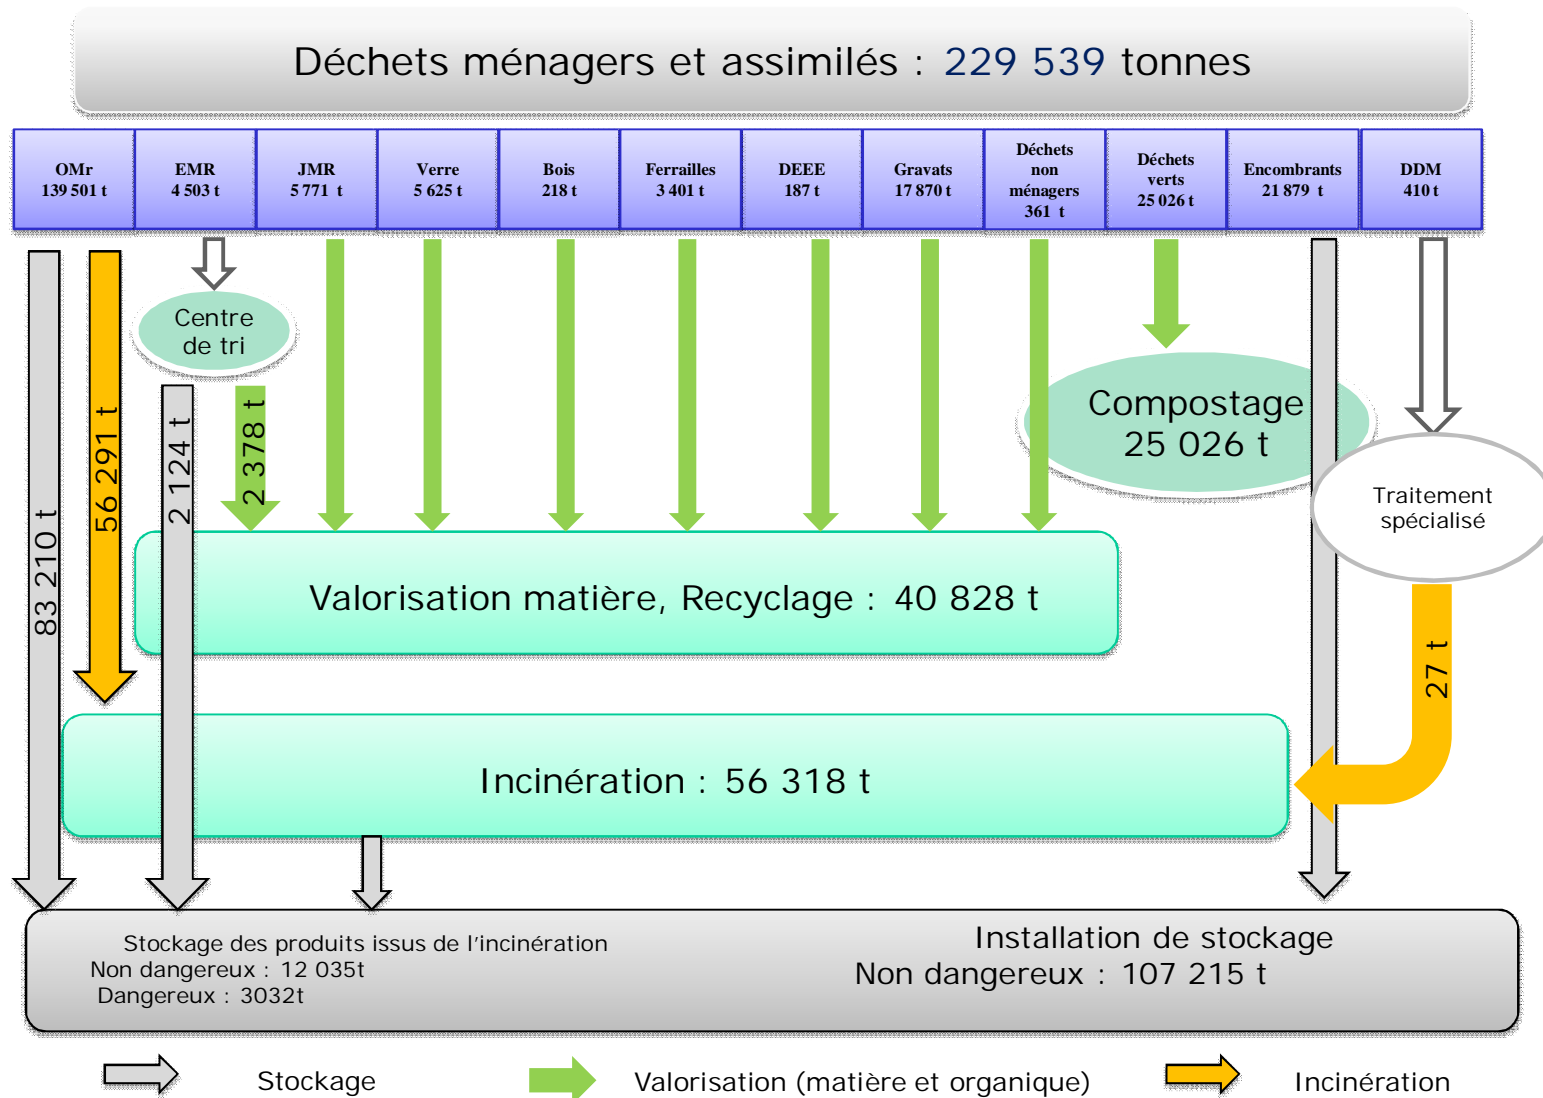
Déchets ménagers et assimilés : 229 539 tonnes

| OMr 139 501 t | EMR 4 503 t | JMR 5 771 t | Verre 5 625 t | Bois 218 t | Ferrailles 3 401 t | DEEE 187 t | Gravats 17 870 t | Déchets non ménagers 361 t | Déchets verts 25 026 t | Encombrants 21 879 t | DDM 410 t |
|---|---|---|---|---|---|---|---|---|---|---|---|

Centre de tri

83 210 t

56 291 t

2 124 t

2 378 t

Compostage 25 026 t

Traitement spécialisé

Valorisation matière, Recyclage : 40 828 t

27 t

Incinération : 56 318 t

Stockage des produits issus de l'incinération
Non dangereux : 12 035t
Dangereux : 3032t

Installation de stockage
Non dangereux : 107 215 t

Stockage

Valorisation (matière et organique)

Incinération